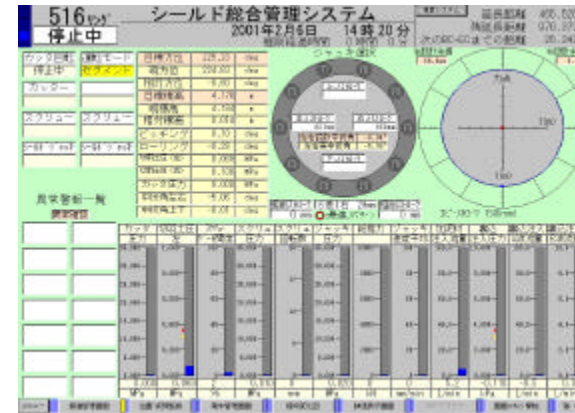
516リング
停止中

シールド総合管理システム
2001年2月6日 14時 20分

カッタ回転
停止中
運転モード
セグメント
カッター
スクリュー
スクリュー

目標方位
現方位
目標勾配
現勾配
ピッチング
ローリング

ジャッキ選択

異常警報一覧

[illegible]